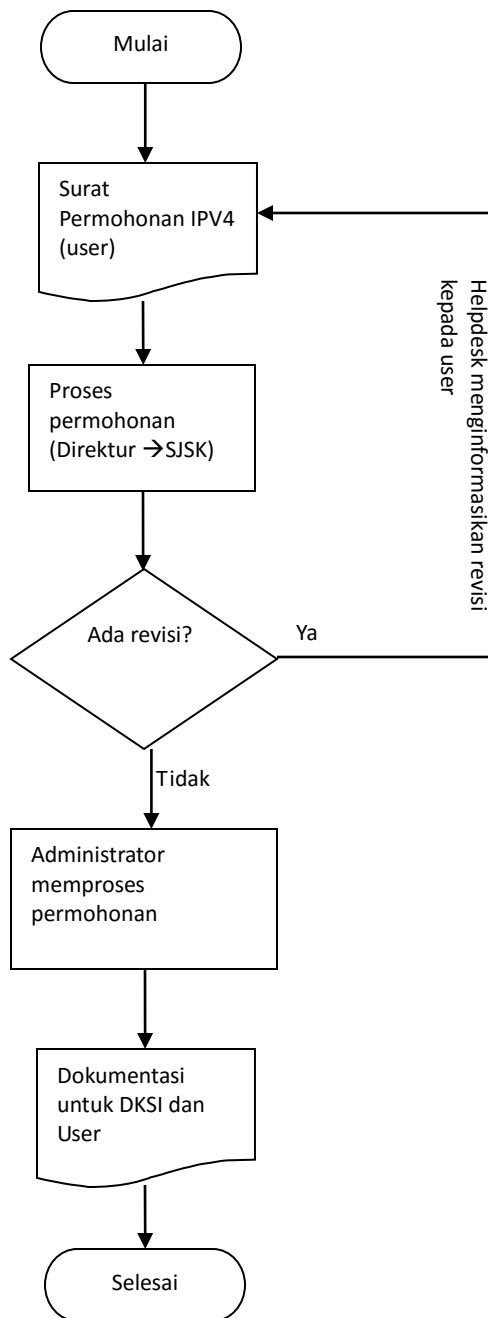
Mulai

Surat Permohonan IPV4 (user)

Helpdesk menginformasikan revisi kepada user

Proses permohonan (Direktur →SJSK)

Ada revisi?

Ya

Tidak

Administrator memproses permohonan

Dokumentasi untuk DKSI dan User

Selesai